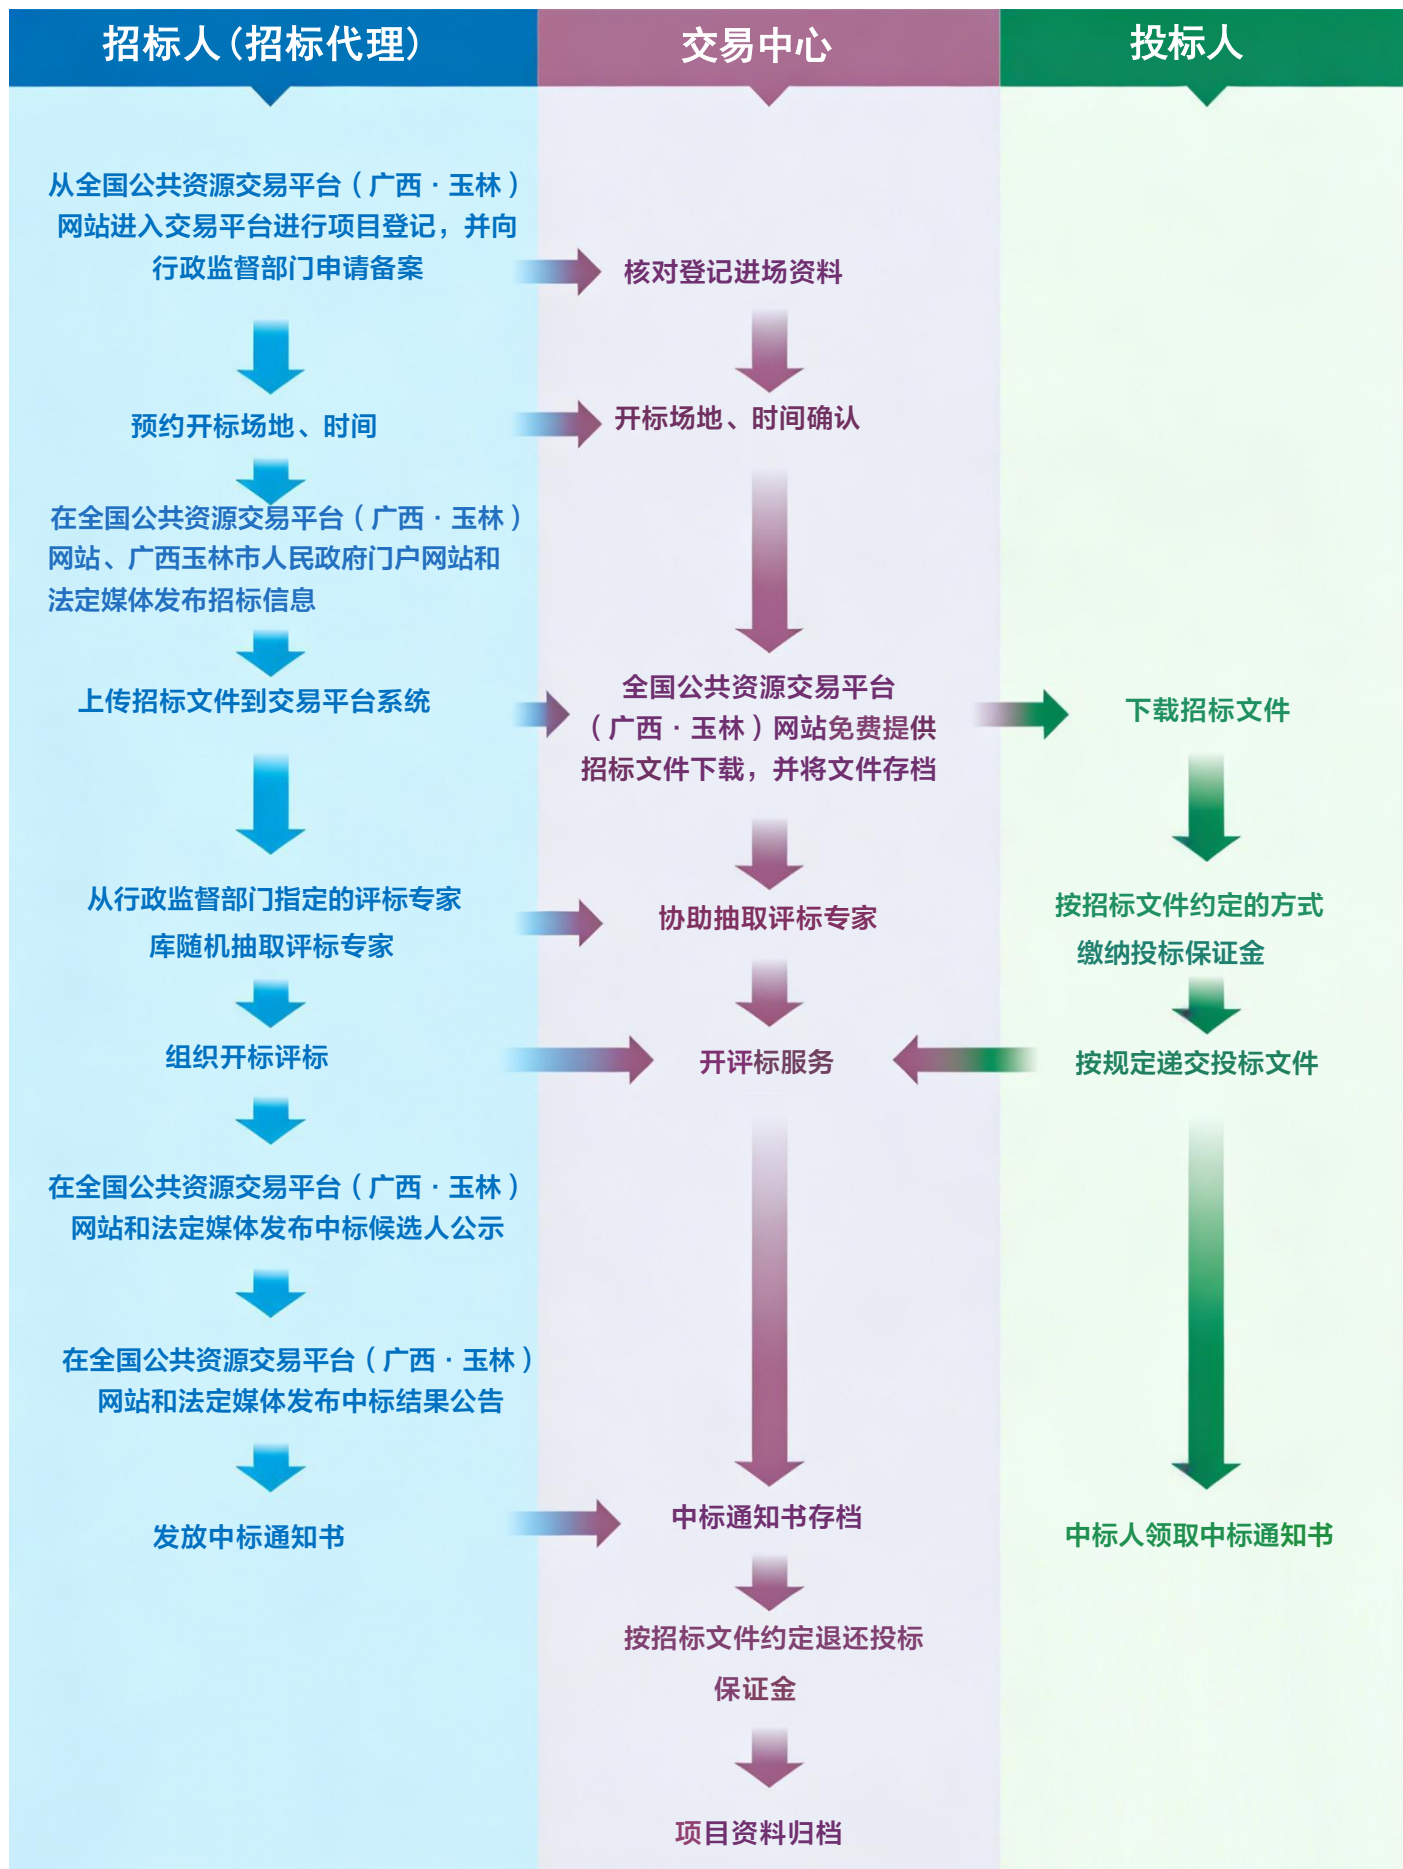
招标人(招标代理)

交易中心

投标人

从全国公共资源交易平台（广西·玉林）网站进入交易平台进行项目登记，并向行政监督部门申请备案

核对登记进场资料

预约开标场地、时间

开标场地、时间确认

在全国公共资源交易平台（广西·玉林）网站、广西玉林市人民政府门户网站和法定媒体发布招标信息

上传招标文件到交易平台系统

全国公共资源交易平台（广西·玉林）网站免费提供招标文件下载，并将文件存档

下载招标文件

从行政监督部门指定的评标专家库随机抽取评标专家

协助抽取评标专家

按招标文件约定的方式缴纳投标保证金

组织开标评标

开评标服务

按规定递交投标文件

在全国公共资源交易平台（广西·玉林）网站和法定媒体发布中标候选人公示

在全国公共资源交易平台（广西·玉林）网站和法定媒体发布中标结果公告

发放中标通知书

中标通知书存档

中标人领取中标通知书

按招标文件约定退还投标保证金

项目资料归档